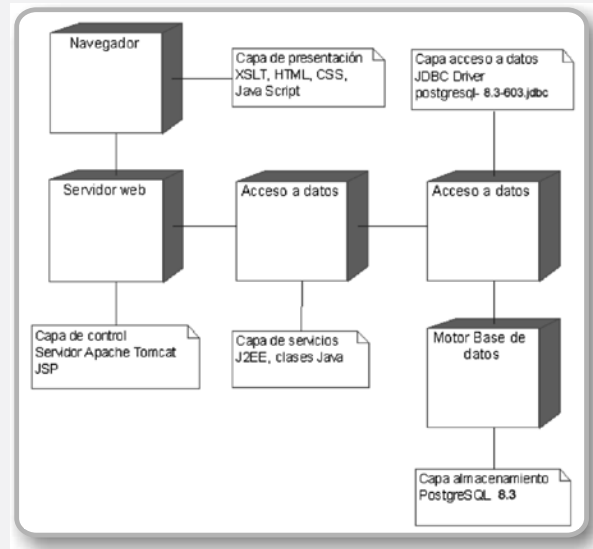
Navegador

Capa de presentación XSLT, HTML, CSS, Java Script

Capa acceso a datos JDBC Driver postgresql- 8.3-603.jdbc

Servidor web

Acceso a datos

Acceso a datos

Capa de control Servidor Apache Tomcat JSP

Capa de servicios J2EE, clases Java

Motor Base de datos

Capa almacenamiento PostgreSQL 8.3